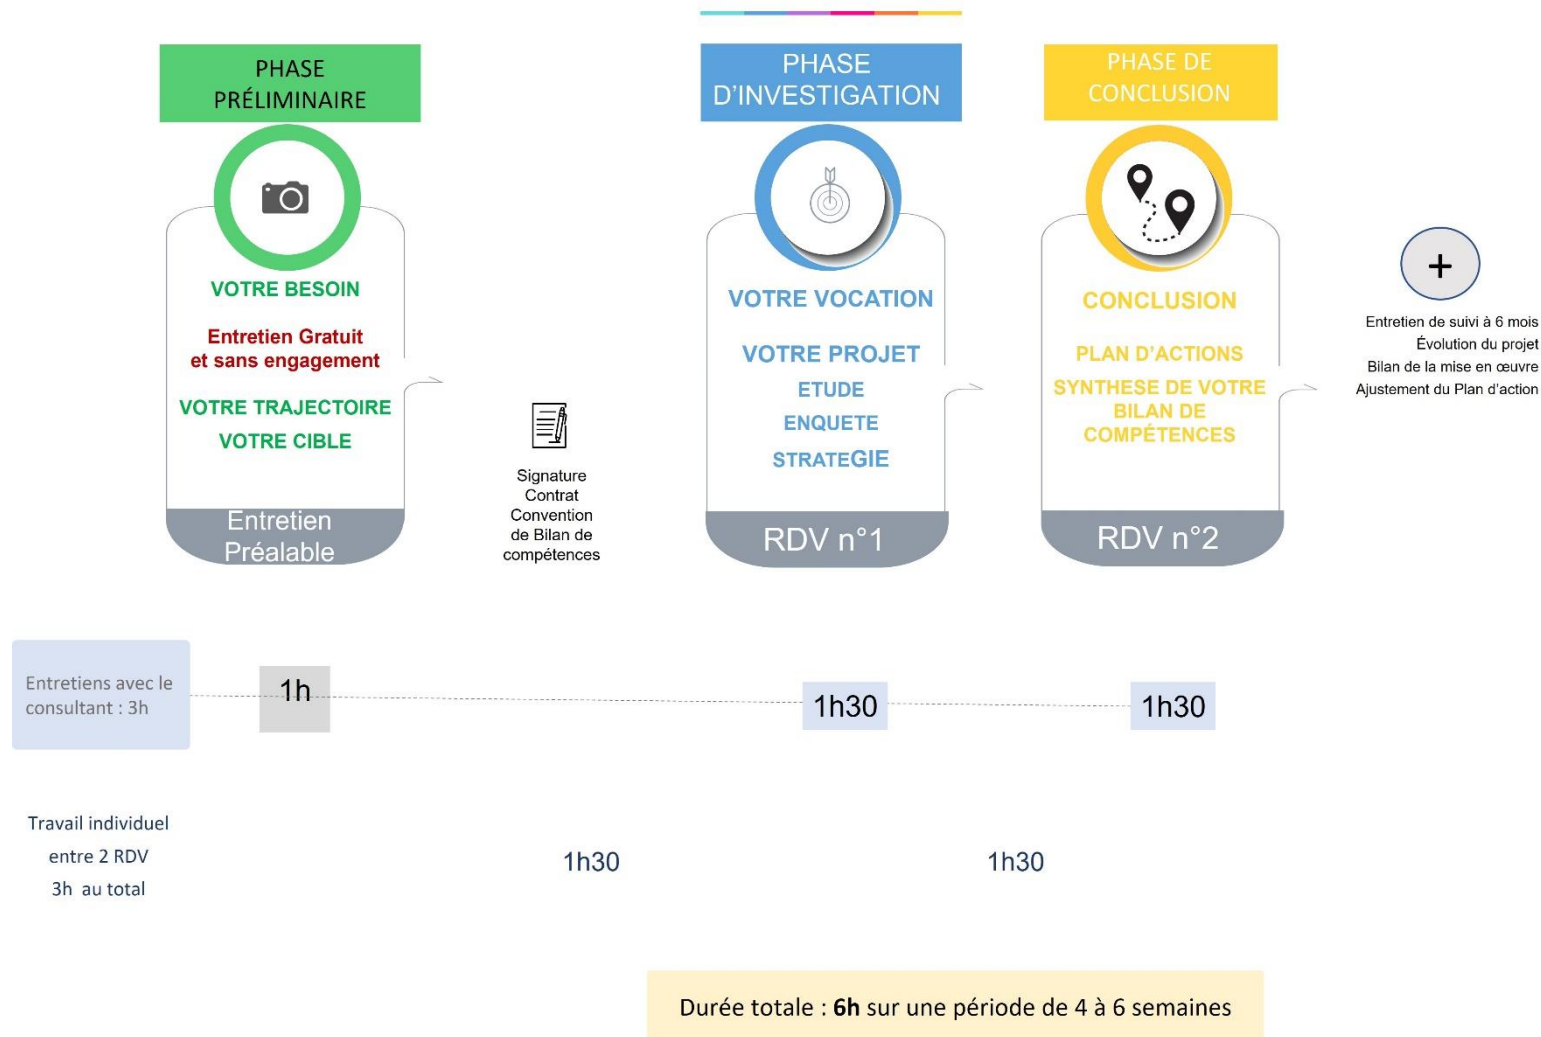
PHASE PRÉLIMINAIRE

VOTRE BESOIN

Entretien Gratuit et sans engagement

VOTRE TRAJECTOIRE

VOTRE CIBLE

Entretien Préalable

Signature Contrat Convention de Bilan de compétences

PHASE D'INVESTIGATION

VOTRE VOCATION

VOTRE PROJET

ETUDE

ENQUETE

STRATEGIE

RDV n°1

PHASE DE CONCLUSION

CONCLUSION

PLAN D'ACTIONS

SYNTHESE DE VOTRE BILAN DE COMPÉTENCES

RDV n°2

+

Entretien de suivi à 6 mois
Évolution du projet
Bilan de la mise en œuvre
Ajustement du Plan d'action

Entretiens avec le consultant : 3h

1h

1h30

1h30

Travail individuel entre 2 RDV 3h au total

1h30

1h30

Durée totale : **6h** sur une période de 4 à 6 semaines